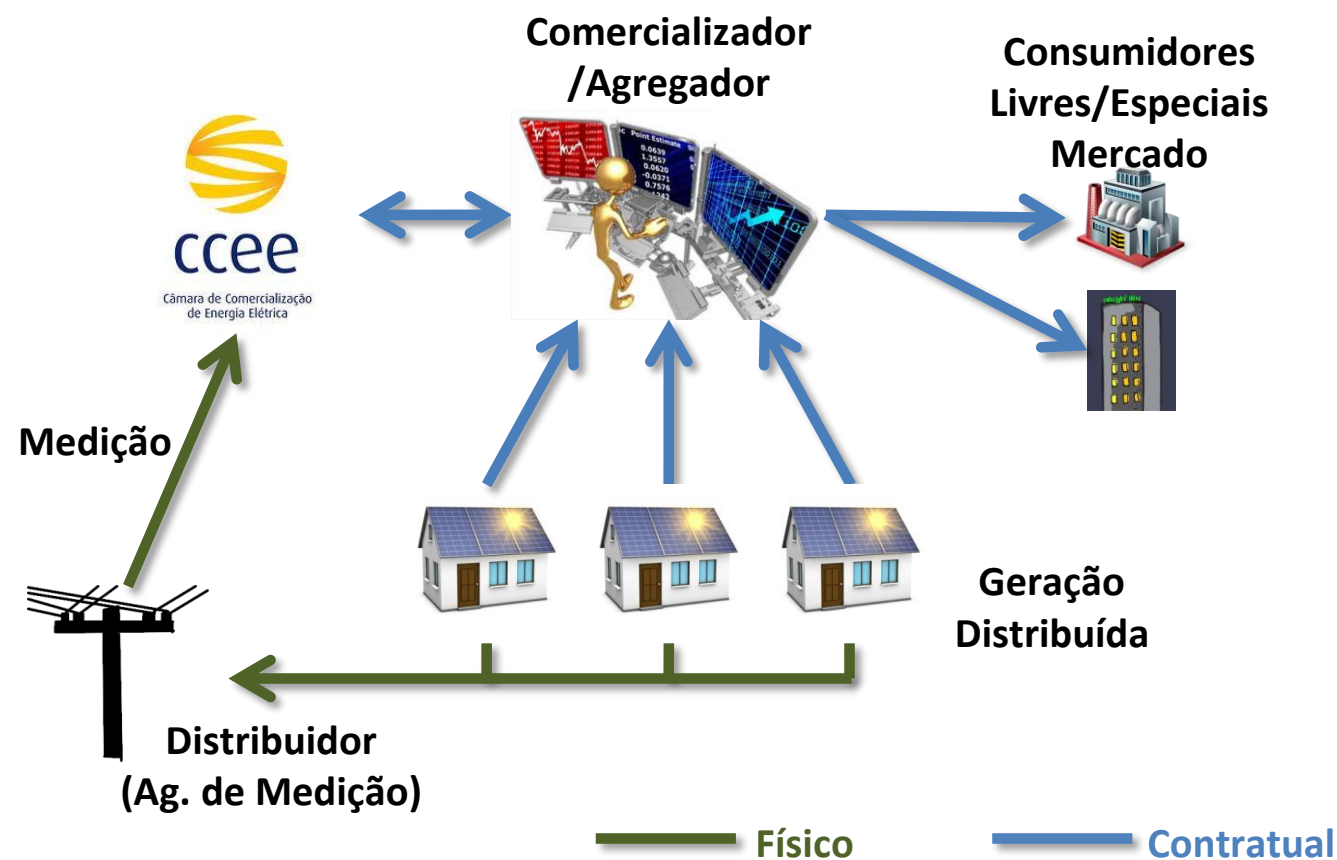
Comercializador /Agregador

Consumidores Livres/Especiais Mercado

ccee
Câmara de Comercialização de Energia Elétrica

Point Estimate
0.0639
1.3557
0.0620
-0.0371
0.7576

Medição

Geração Distribuída

Distribuidor (Ag. de Medição)

Físico

Contratual